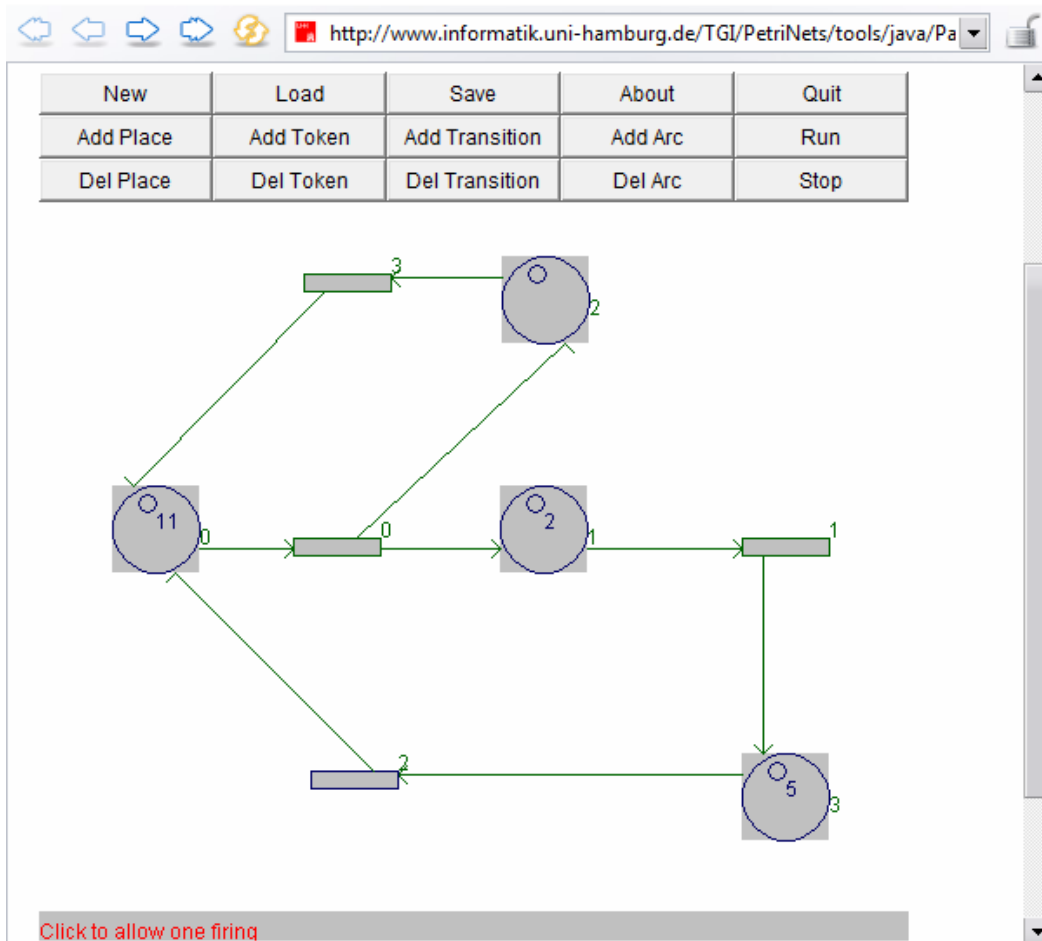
http://www.informatik.uni-hamburg.de/TGI/PetriNets/tools/java/Pa

| New | Load | Save | About | Quit |
|---|---|---|---|---|
| Add Place | Add Token | Add Transition | Add Arc | Run |
| Del Place | Del Token | Del Transition | Del Arc | Stop |

3
2
11
0
0
2
1
1
2
5
3

Click to allow one firing